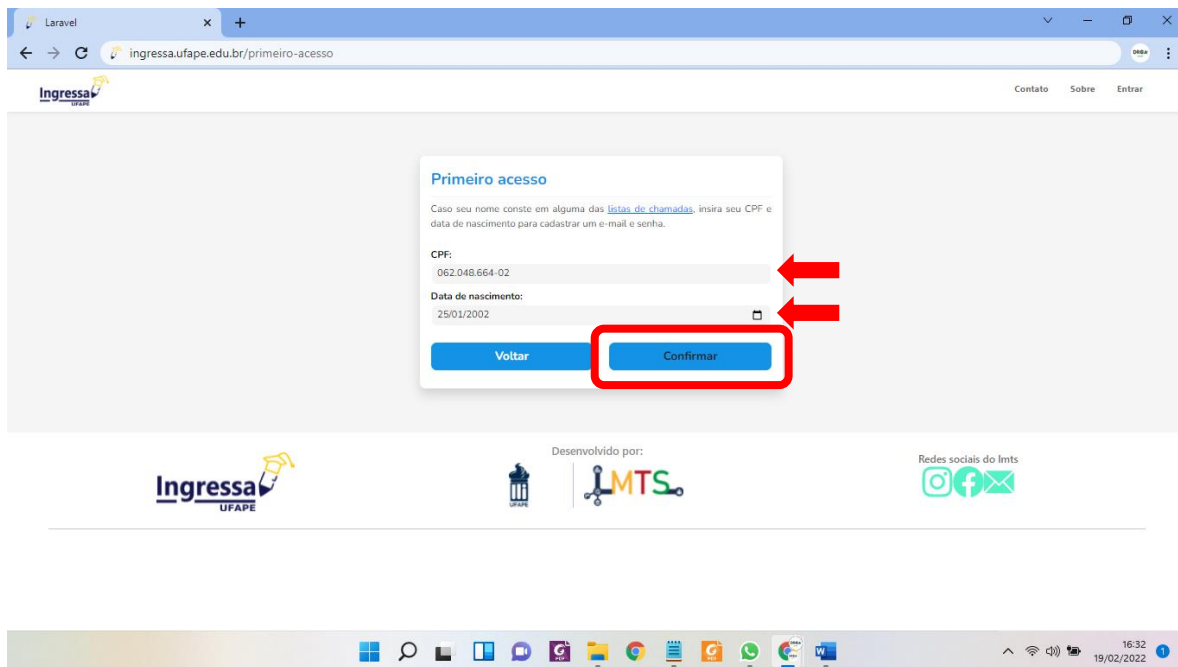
Laravel

ingressa.ufape.edu.br/primeiro-acesso

Ingressa UFAPE

Contato Sobre Entrar

Primeiro acesso

Caso seu nome conste em alguma das listas de chamadas, insira seu CPF e data de nascimento para cadastrar um e-mail e senha.

CPF:
062.048.664-02

Data de nascimento:
25/01/2002

Voltar Confirmar

Ingressa UFAPE

Desenvolvido por:

UFAPE

LMTS

Redes sociais do lmts

16:32
19/02/2022